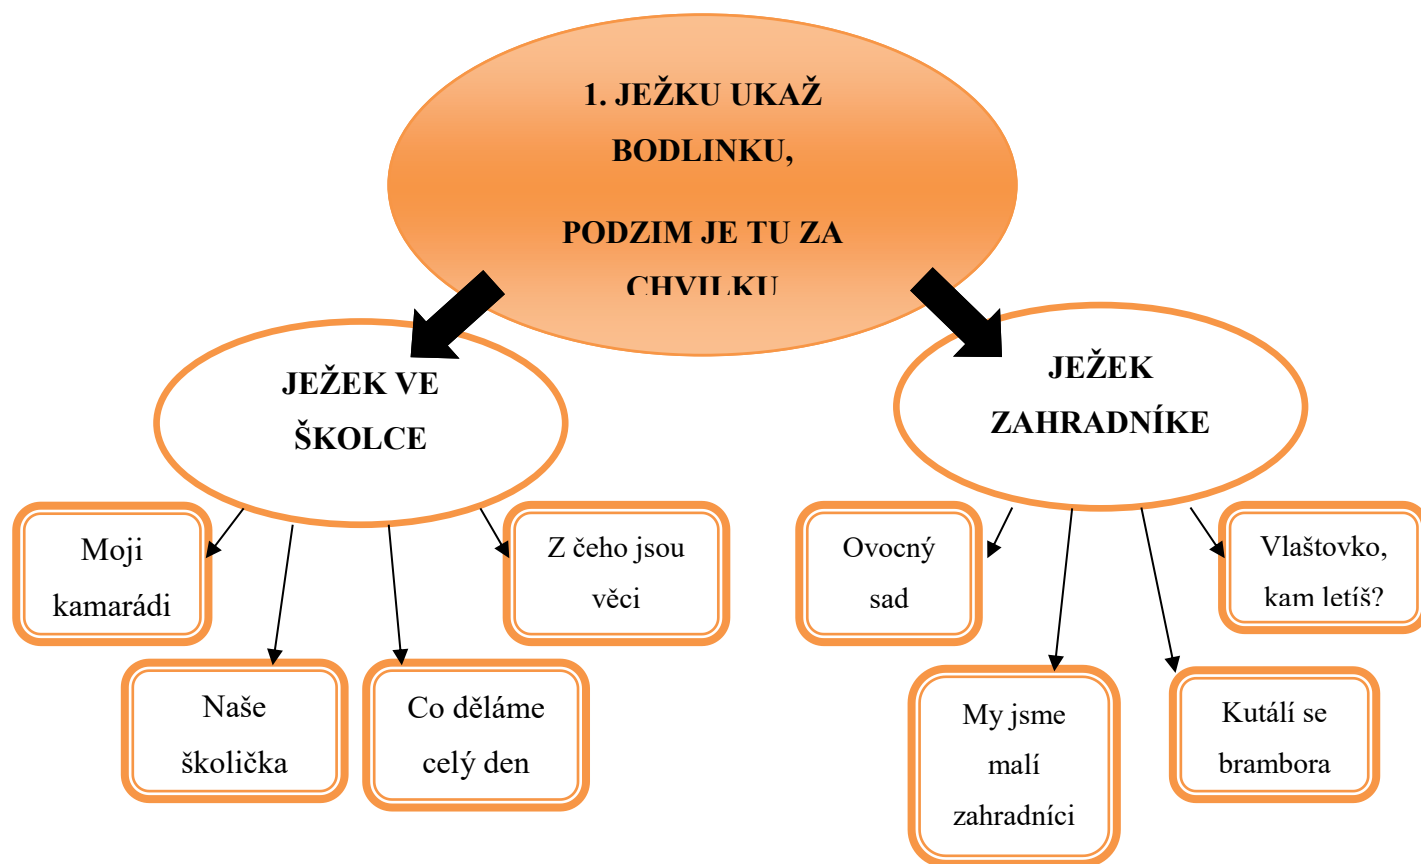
1. JEŽKU UKAŽ BODLINKU,

PODZIM JE TU ZA CHVILKU

JEŽEK VE ŠKOLCE

JEŽEK ZAHRADNÍKE

Moji kamarádi

Naše školička

Co děláme celý den

Z čeho jsou věci

Ovocný sad

My jsme malí zahradníci

Kutálí se brambora

Vlaštovko, kam letíš?